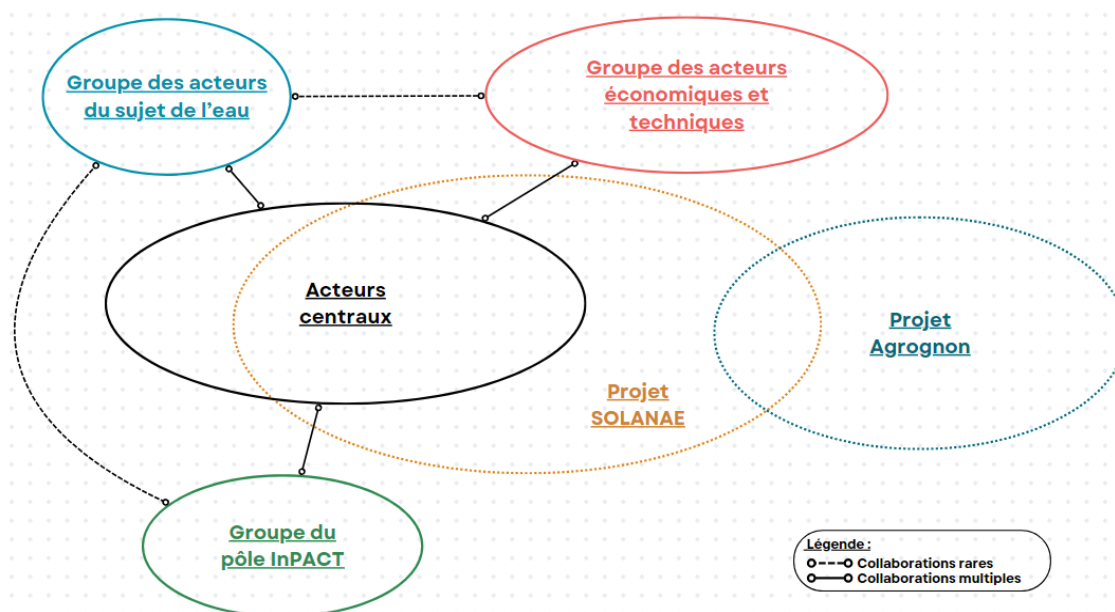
Groupe des acteurs du sujet de l’eau

Groupe des acteurs économiques et techniques

Acteurs centraux

Projet SOLANAE

Projet Agrognon

Groupe du pôle InPACT

Légende :
Collaborations rares
Collaborations multiples